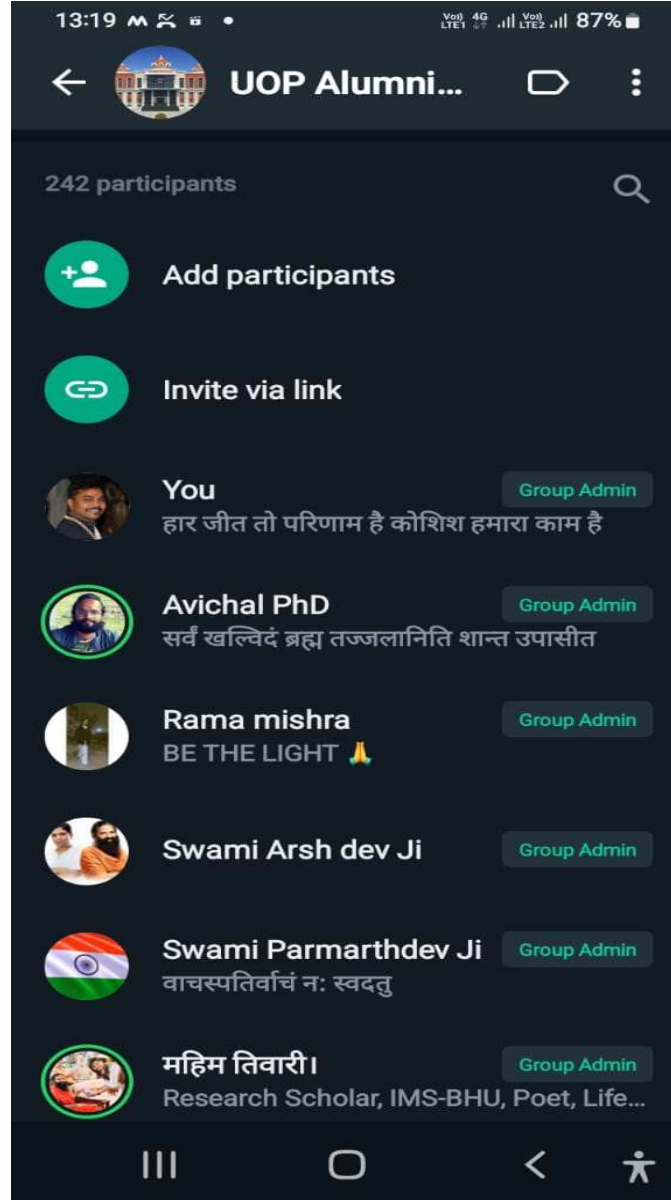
13:19

Vo) LTE1 4G Vo) LTE2 87%

UOP Alumni...

242 participants

Add participants

Invite via link

You
हार जीत तो परिणाम है कोशिश हमारा काम है
Group Admin

Avichal PhD
सर्वं खल्विदं ब्रह्म तज्जलानिति शान्त उपासीत
Group Admin

Rama mishra
BE THE LIGHT 🙏
Group Admin

Swami Arsh dev Ji
Group Admin

Swami Parmarthdev Ji
वाचस्पतिर्वाचं नः स्वदतु
Group Admin

महिम तिवारी।
Research Scholar, IMS-BHU, Poet, Life...
Group Admin